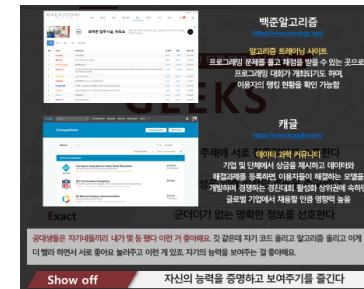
백준알고리즘

https://www.acmicpc.net/

알고리즘 트레이닝 사이트

프로그래밍 문제를 풀고 채점을 받을 수 있는 곳으로 프로그래밍 대회가 개최되기도 하며, 이용자의 랭킹 현황을 확인 가능함

캐글

https://www.kaggle.com/

데이터 과학 커뮤니티

기업 및 단체에서 상금을 제시하고 데이터와 해결과제를 등록하면, 이용자들이 해결하는 모델을 개발하며 경쟁하는 경진대회 플랫폼 상위권에 속하면 글로벌 기업에서 채용할 만큼 영향력 높음

GEEKS

주제에 서로 공유하며 좋아한다

Exact

군더더기 없는 명확한 정보를 선호한다

공대생들은 자기네들끼리 내가 몇 등 했다 이런 거 좋아해요. 깃 같은데 자기 코드 올리고 알고리즘 올리고 이거 더 빨라 하면서 서로 좋아요 눌러주고 이런 게 있죠. 자기의 능력을 보여주는 걸 좋아해요.

Show off

자신의 능력을 증명하고 보여주기를 즐긴다